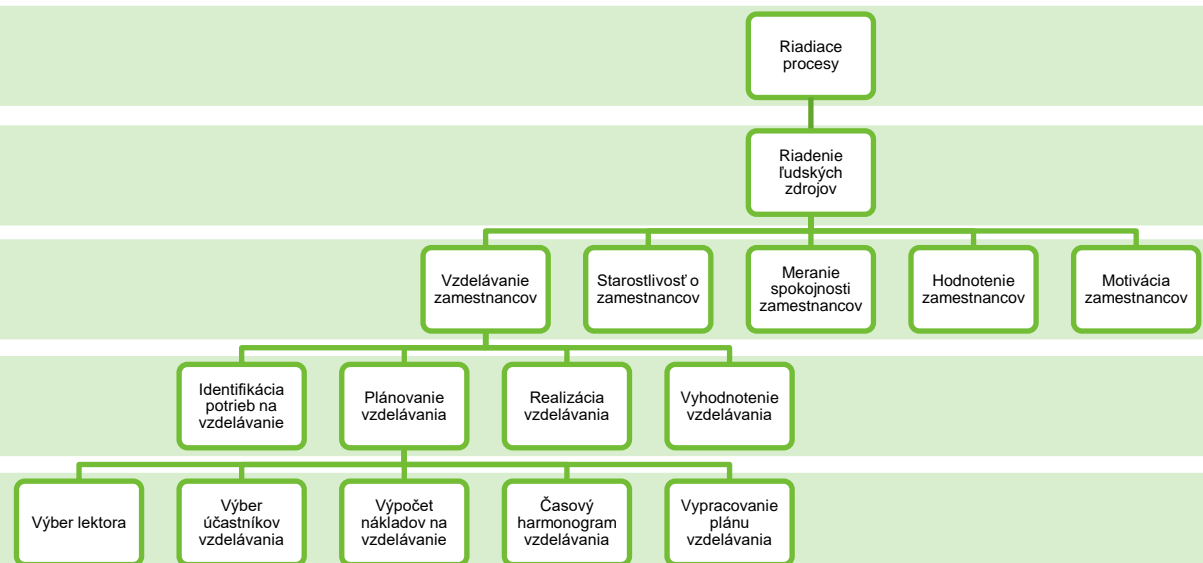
Riadiace procesy

Riadenie ľudských zdrojov

Vzdelávanie zamestnancov

Starostlivosť o zamestnancov

Meranie spokojnosti zamestnancov

Hodnotenie zamestnancov

Motivácia zamestnancov

Identifikácia potrieb na vzdelávanie

Plánovanie vzdelávania

Realizácia vzdelávania

Vyhodnotenie vzdelávania

Výber lektora

Výber účastníkov vzdelávania

Výpočet nákladov na vzdelávanie

Časový harmonogram vzdelávania

Vypracovanie plánu vzdelávania